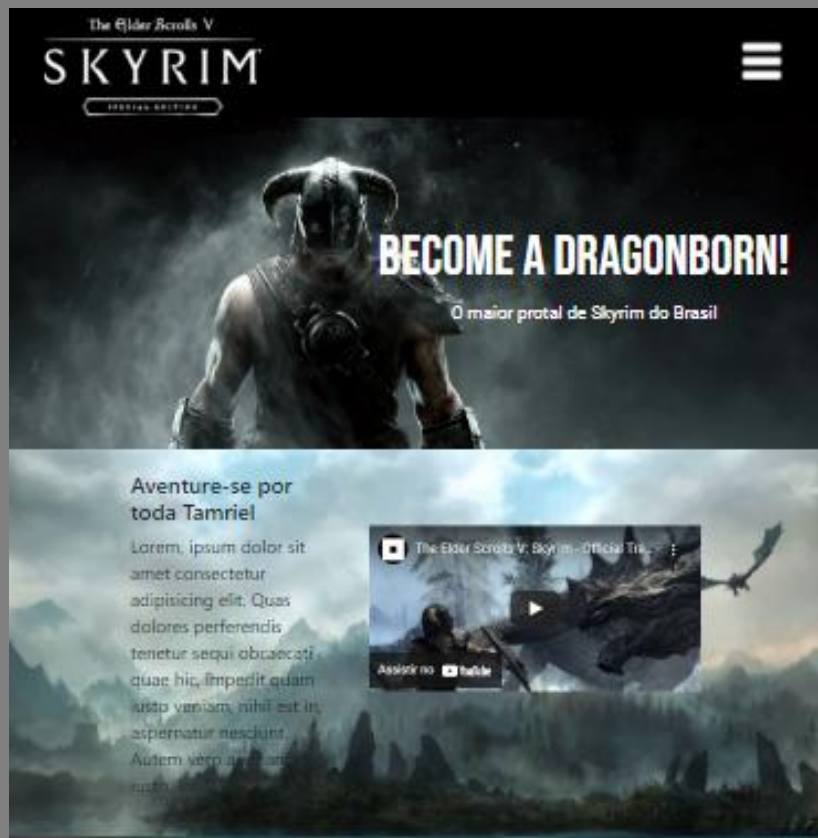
The Elder Scrolls V
SKYRIM
SPECIAL EDITION

BECOME A DRAGONBORN!

O maior protal de Skyrim do Brasil

Aventure-se por toda Tamriel

Lorem, ipsum dolor sit amet consectetur adipisicing elit. Quas dolores perferendis tenetur sequi obcaecati quae hic, impedit quam iusto veniam, nihil est in, aspernatur nesciunt. Autem vero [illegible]

The Elder Scrolls V: Skyrim - Official Tra...

Assistir no YouTube